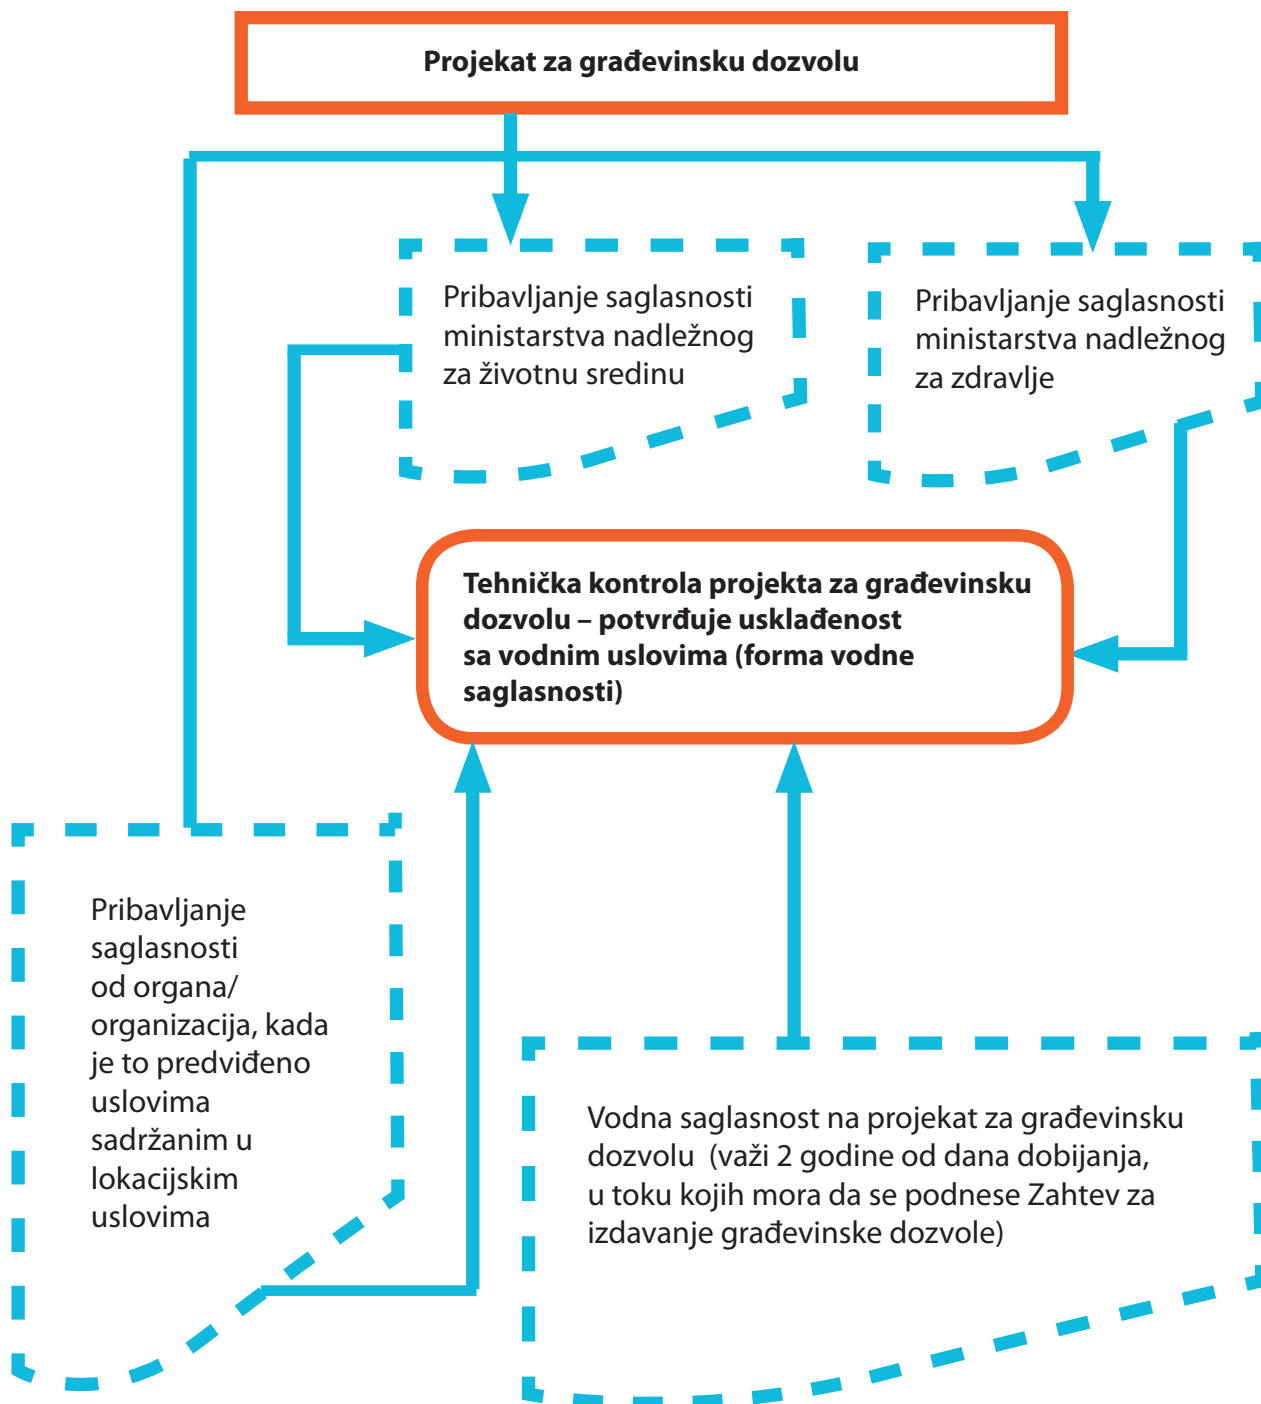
Projekat za građevinsku dozvolu

Pribavljanje saglasnosti ministarstva nadležnog za životnu sredinu

Pribavljanje saglasnosti ministarstva nadležnog za zdravlje

Tehnička kontrola projekta za građevinsku dozvolu – potvrđuje usklađenost sa vodnim uslovima (forma vodne saglasnosti)

Pribavljanje saglasnosti od organa/ organizacija, kada je to predviđeno uslovima sadržanim u lokacijskim uslovima

Vodna saglasnost na projekat za građevinsku dozvolu (važi 2 godine od dana dobijanja, u toku kojih mora da se podnese Zahtev za izdavanje građevinske dozvole)